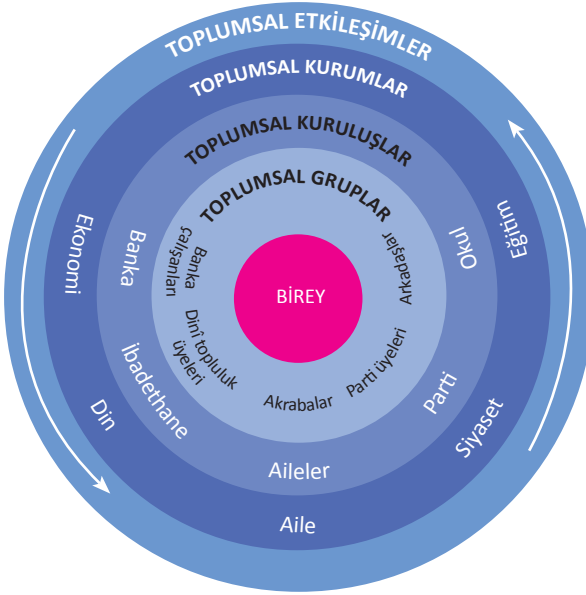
TOPLUMSAL ETKİLEŞİMLER

TOPLUMSAL KURUMLAR

TOPLUMSAL KURULUŞLAR

TOPLUMSAL GRUPLAR

BİREY

Ekonomi
Banka
Banka çalışanları
Eğitim
Okul
Arkadaşlar
Dinî topluluk üyeleri
İbadethane
Din
Akrabalar
Parti üyeleri
Parti
Siyaset
Aileler
Aile